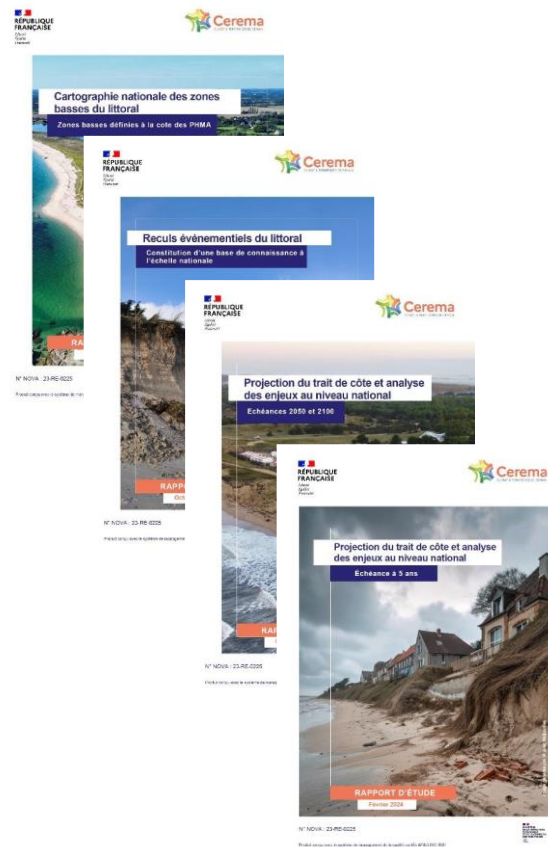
RÉPUBLIQUE FRANÇAISE
Liberté
Égalité
Fraternité

Cerema

Cartographie nationale des zones basses du littoral
Zones basses définies à la cote des PHMA

RA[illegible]

N° NOVA : 23-RE-0225

RÉPUBLIQUE FRANÇAISE
Liberté
Égalité
Fraternité

Cerema

Reculs événementiels du littoral
Constitution d'une base de connaissance à l'échelle nationale

RAPPO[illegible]
Oct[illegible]

N° NOVA : 23-RE-0225

RÉPUBLIQUE FRANÇAISE
Liberté
Égalité
Fraternité

Cerema

Projection du trait de côte et analyse des enjeux au niveau national
Échéances 2050 et 2100

RA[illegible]

N° NOVA : 23-RE-0225

RÉPUBLIQUE FRANÇAISE
Liberté
Égalité
Fraternité

Cerema

Projection du trait de côte et analyse des enjeux au niveau national
Échéance à 5 ans

RAPPORT D'ÉTUDE
Février 2024

N° NOVA : 23-RE-0225